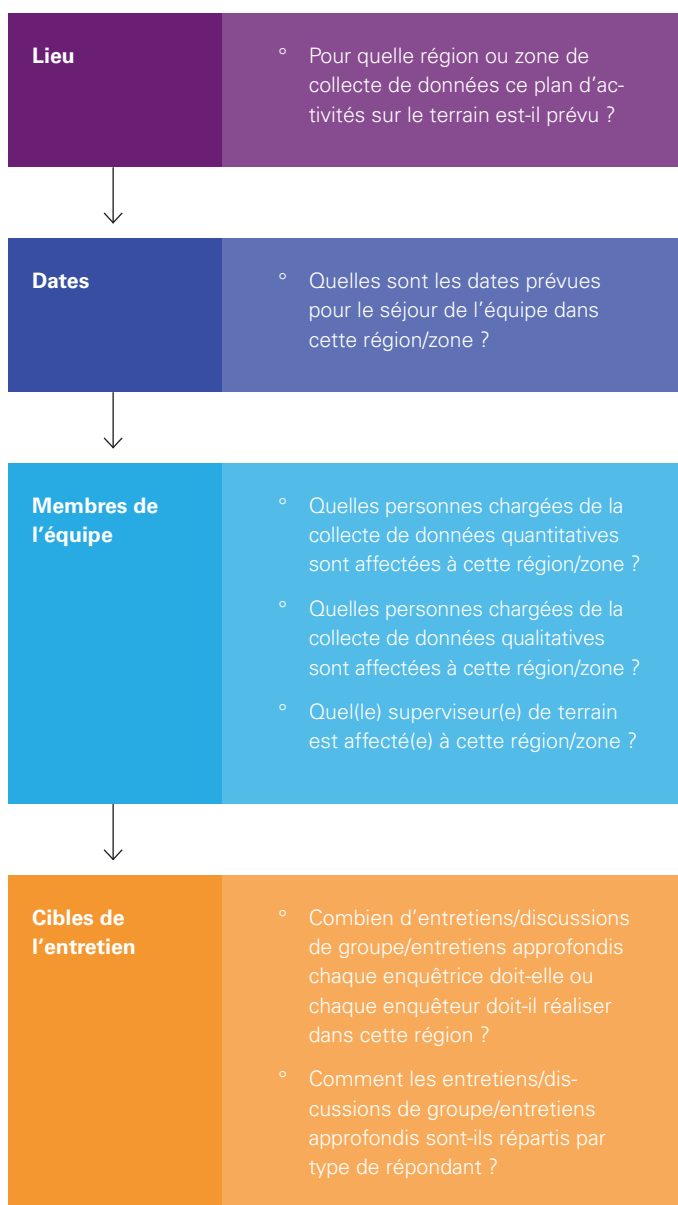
Lieu

° Pour quelle région ou zone de collecte de données ce plan d'activités sur le terrain est-il prévu ?

Dates

° Quelles sont les dates prévues pour le séjour de l'équipe dans cette région/zone ?

Membres de l'équipe

° Quelles personnes chargées de la collecte de données quantitatives sont affectées à cette région/zone ?

° Quelles personnes chargées de la collecte de données qualitatives sont affectées à cette région/zone ?

° Quel(le) superviseur(e) de terrain est affecté(e) à cette région/zone ?

Cibles de l'entretien

° Combien d'entretiens/discussions de groupe/entretiens approfondis chaque enquêtrice doit-elle ou chaque enquêteur doit-il réaliser dans cette région ?

° Comment les entretiens/discussions de groupe/entretiens approfondis sont-ils répartis par type de répondant ?